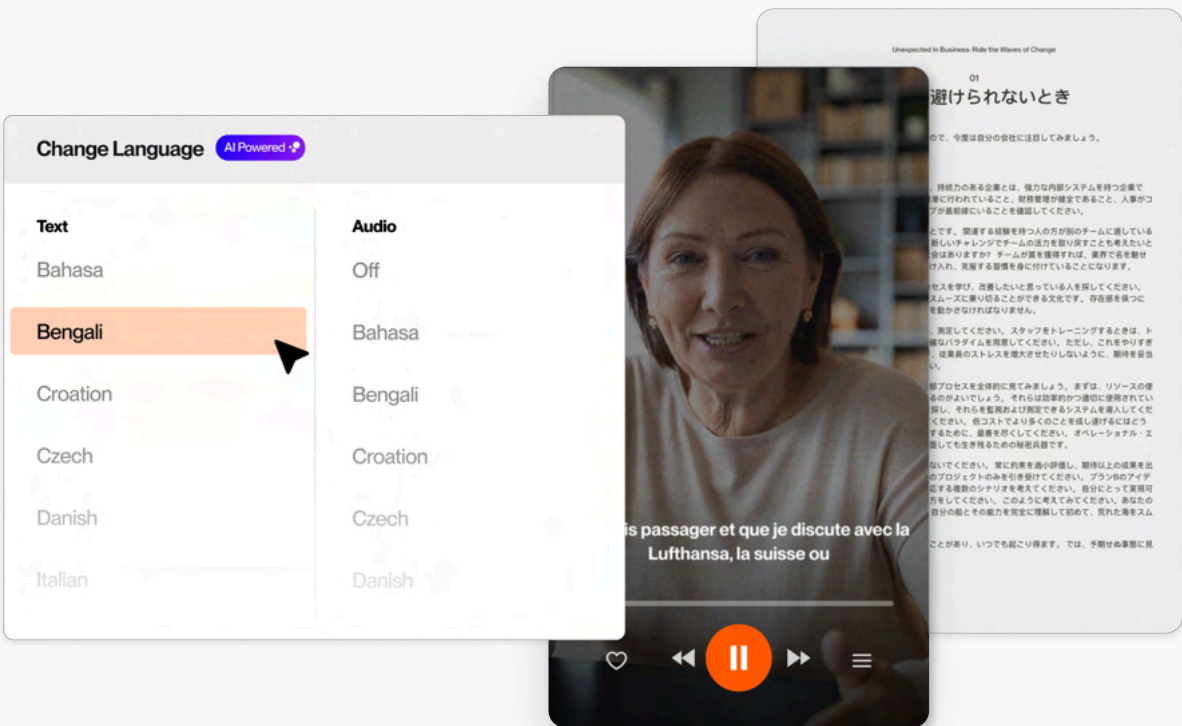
Unexpected in Business: Ride the Waves of Change

01
避けられないとき

で、今度は自分の会社に注目してみましょう。

、持続力のある企業とは、強力な内部システムを持つ企業で に行われていること、財務管理が健全であること、人事がプ が最前線にいることを確認してください。

とです。関連する経験を持つ人の方が別のチームに適している 新しいチャレンジでチームの活力を取り戻すことも考えたと 会はありますか？ チームが賞を獲得すれば、業界で名を馳せ け入れ、見直す習慣を身に付けていることになります。

セスを学び、改善したいと思っている人を探してください。 スムーズに乗り切ることができる文化です。存在感を保つに を動かさなければなりません。

、測定してください。スタッフをトレーニングするときは、ト 確なパラダイムを用意してください。ただし、これをやりすぎ 、従業員のストレスを増大させたりしないように、期待を妥当 い。

部プロセスを全体的に見てみましょう。まずは、リソースの使 るのがよいでしょう。それらは効率的かつ適切に使用されてい 探し、それらを監視および測定できるシステムを導入してくだ ください。低コストでより多くのことを成し遂げるにはどう するために、最善を尽くしてください。オペレーショナル・エ 用しても生き残るための秘密兵器です。

ないでください。常に約束を過小評価し、期待以上の成果を出 のプロジェクトのみを引き受けてください。プランBのアイデ 応する複数のシナリオを考えてください。自分にとって実現可 方をしてください。このように考えてみてください。あなたの 自分の船とその能力を完全に理解して初めて、荒れた海をスム

ことがあり、いつでも起こり得ます。では、予期せぬ事態に見

Change Language AI Powered

Text
Bahasa
Bengali
Croation
Czech
Danish
Italian

Audio
Off
Bahasa
Bengali
Croation
Czech
Danish

is passager et que je discute avec la Lufthansa, la suisse ou